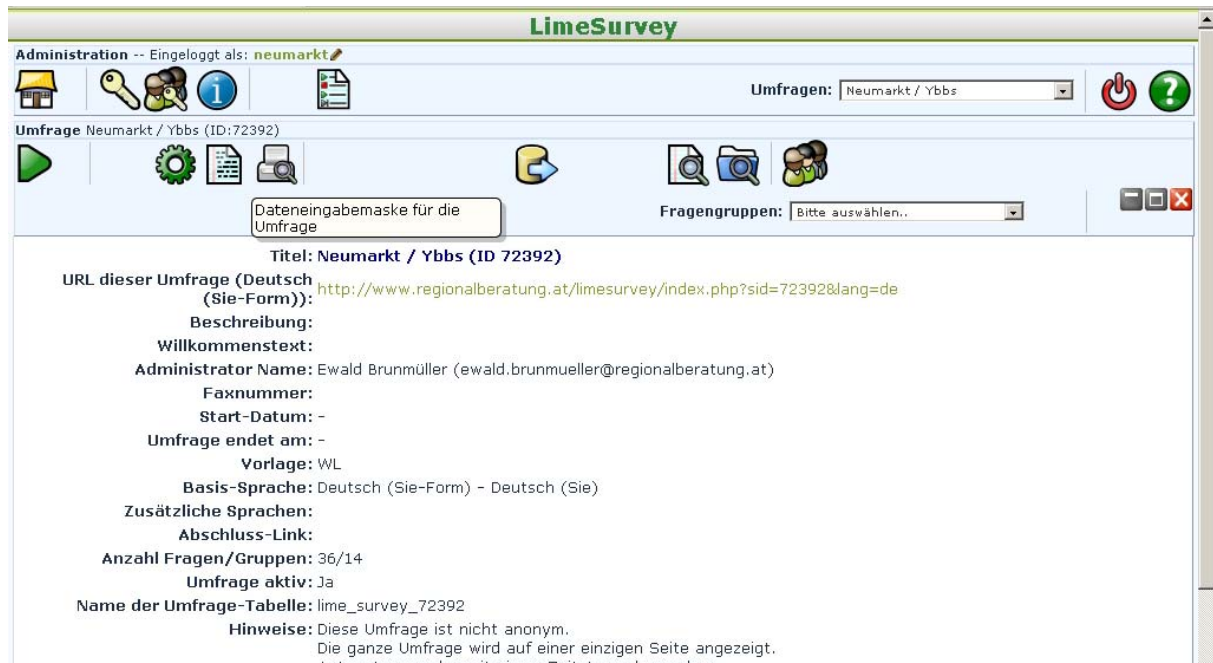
LimeSurvey

Administration -- Eingeloggt als: neumarkt

Umfragen: Neumarkt / Ybbs

Umfrage Neumarkt / Ybbs (ID:72392)

Dateneingabemaske für die Umfrage

Fragengruppen: Bitte auswählen..

Titel: Neumarkt / Ybbs (ID 72392)
URL dieser Umfrage (Deutsch (Sie-Form)): http://www.regionalberatung.at/limesurvey/index.php?sid=72392&lang=de
Beschreibung:
Willkommenstext:
Administrator Name: Ewald Brunmüller (ewald.brunmueller@regionalberatung.at)
Faxnummer:
Start-Datum: -
Umfrage endet am: -
Vorlage: WL
Basis-Sprache: Deutsch (Sie-Form) - Deutsch (Sie)
Zusätzliche Sprachen:
Abschluss-Link:
Anzahl Fragen/Gruppen: 36/14
Umfrage aktiv: Ja
Name der Umfrage-Tabelle: lime_survey_72392
Hinweise: Diese Umfrage ist nicht anonym.
Die ganze Umfrage wird auf einer einzigen Seite angezeigt.
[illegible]